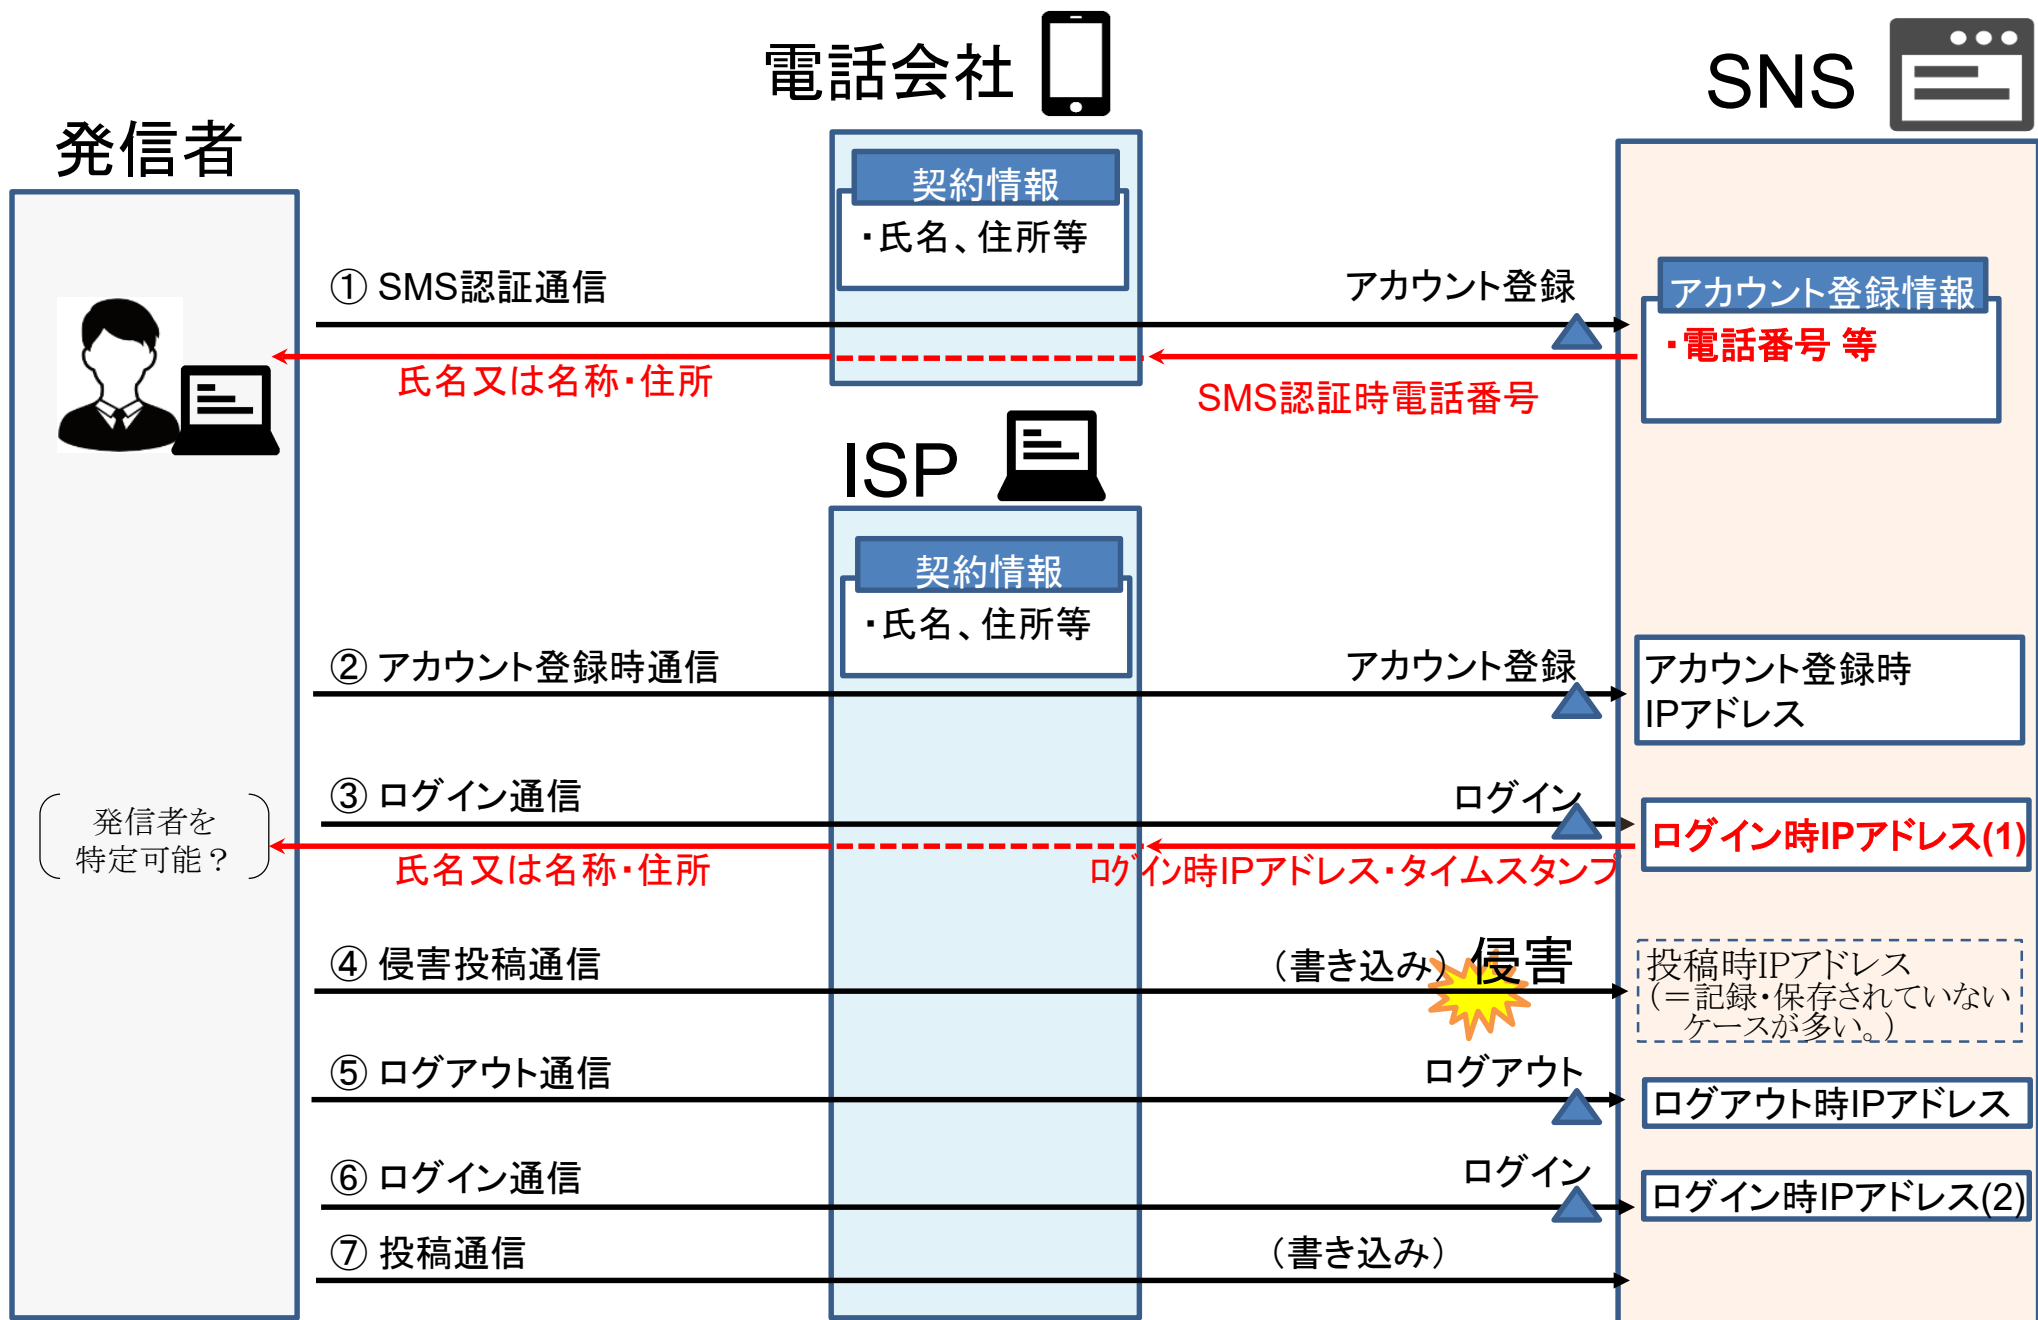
電話会社

SNS

発信者

契約情報
・氏名、住所等

① SMS認証通信

アカウント登録

アカウント登録情報
・電話番号 等

氏名又は名称・住所

SMS認証時電話番号

ISP

契約情報
・氏名、住所等

② アカウント登録時通信

アカウント登録

アカウント登録時 IPアドレス

③ ログイン通信

ログイン

ログイン時IPアドレス(1)

発信者を特定可能？

氏名又は名称・住所

ログイン時IPアドレス・タイムスタンプ

④ 侵害投稿通信

（書き込み）侵害

投稿時IPアドレス
（＝記録・保存されていないケースが多い。）

⑤ ログアウト通信

ログアウト

ログアウト時IPアドレス

⑥ ログイン通信

ログイン

ログイン時IPアドレス(2)

⑦ 投稿通信

（書き込み）